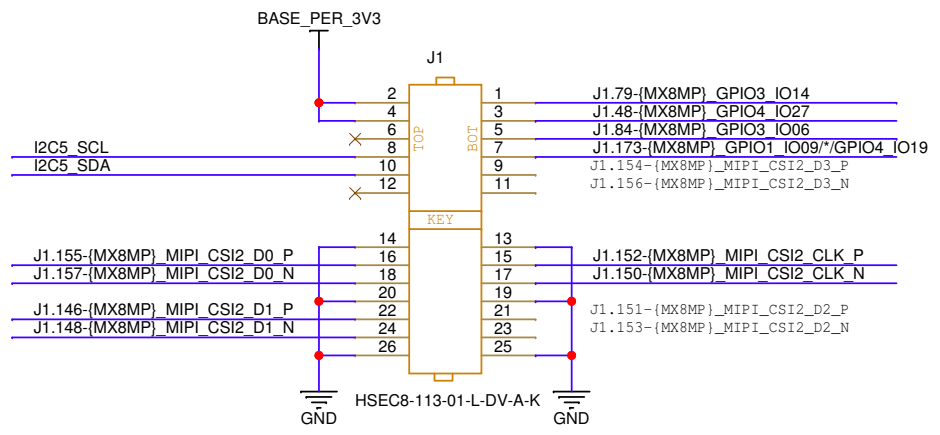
BASE_PER_3V3

J1

2
4
6
8
10
12

1
3
5
7
9
11

TOP
BOT

J1.79-{MX8MP}_GPIO3_IO14
J1.48-{MX8MP}_GPIO4_IO27
J1.84-{MX8MP}_GPIO3_IO06
J1.173-{MX8MP}_GPIO1_IO09/*/GPIO4_IO19
J1.154-{MX8MP}_MIPI_CSI2_D3_P
J1.156-{MX8MP}_MIPI_CSI2_D3_N

I2C5_SCL
I2C5_SDA

KEY

J1.155-{MX8MP}_MIPI_CSI2_D0_P
J1.157-{MX8MP}_MIPI_CSI2_D0_N
J1.146-{MX8MP}_MIPI_CSI2_D1_P
J1.148-{MX8MP}_MIPI_CSI2_D1_N

14
16
18
20
22
24
26

13
15
17
19
21
23
25

J1.152-{MX8MP}_MIPI_CSI2_CLK_P
J1.150-{MX8MP}_MIPI_CSI2_CLK_N
J1.151-{MX8MP}_MIPI_CSI2_D2_P
J1.153-{MX8MP}_MIPI_CSI2_D2_N

GND
HSEC8-113-01-L-DV-A-K
GND